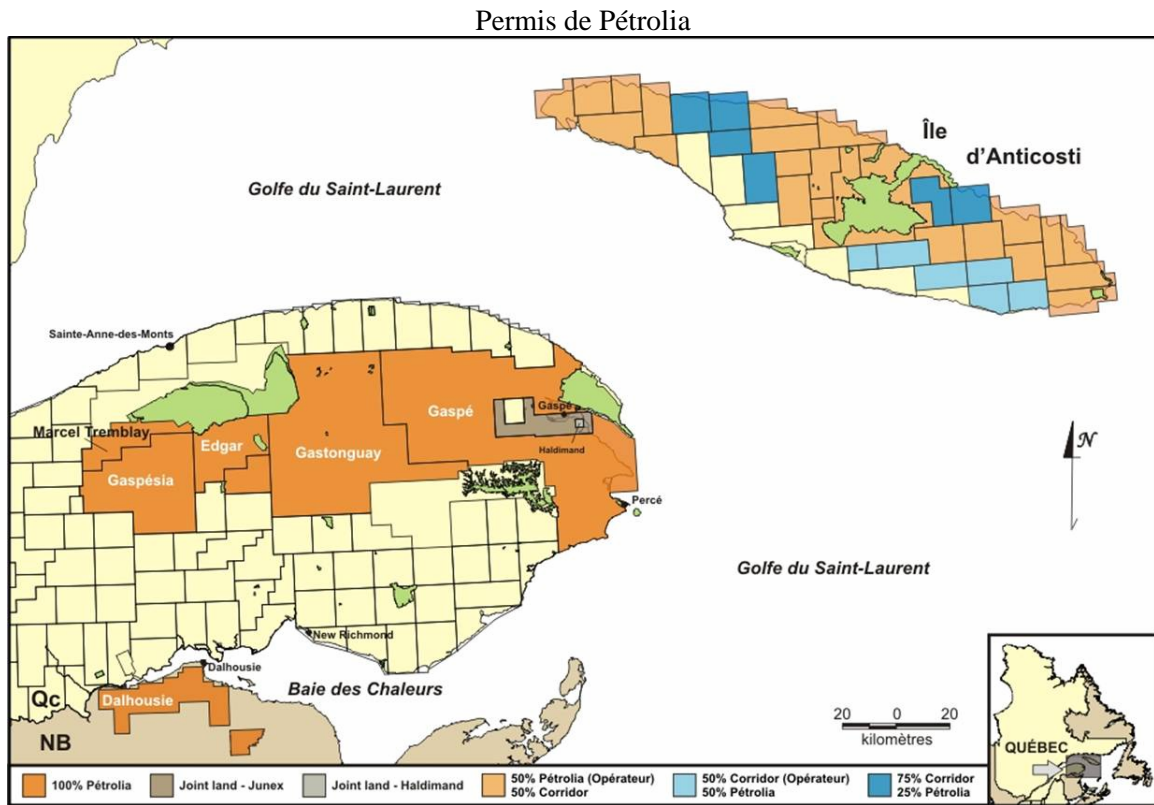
Permis de Pétrolia

Île d'Anticosti

Golfe du Saint-Laurent

Sainte-Anne-des-Monts

Marcel Tremblay

Gaspésia

Edgar

Gastonguay

Gaspé

Gaspé

Haldimand

Percé

$\mathcal{N}$

Golfe du Saint-Laurent

New Richmond

Dalhousie

Qc

Dalhousie

Baie des Chaleurs

NB

20 0 20
kilomètres

QUÉBEC

100% Pétrolia | Joint land - Junex | Joint land - Haldimand | 50% Pétrolia (Opérateur) 50% Corridor | 50% Corridor (Opérateur) 50% Pétrolia | 75% Corridor 25% Pétrolia